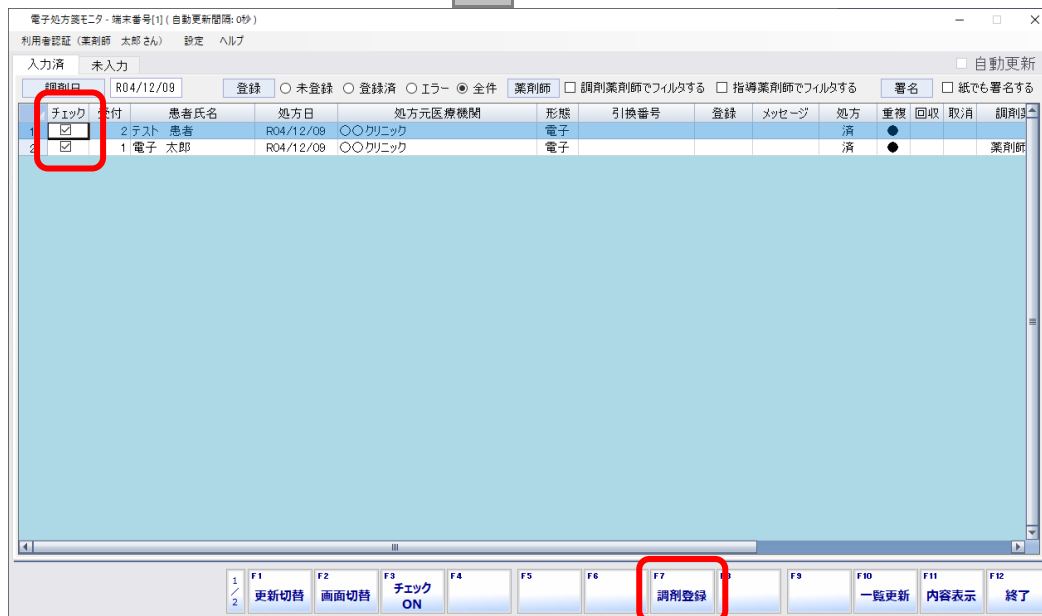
電子処方箋モニタ - 端末番号[1] ( 自動更新間隔: 0秒 )

利用者認証 (薬剤師 太郎 さん) 設定 ヘルプ

入力済 未入力

自動更新

調剤日 R04/12/09 登録 ○ 未登録 ○ 登録済 ○ エラー ◉ 全件 薬剤師 □ 調剤薬剤師でフィルタする □ 指導薬剤師でフィルタする 署名 □ 紙でも署名する

| | チェック | 受付 | 患者氏名 | 処方日 | 処方元医療機関 | 形態 | 引換番号 | 登録 | メッセージ | 処方 | 重複 | 回収 | 取消 | 調剤 |
|---|---|---|---|---|---|---|---|---|---|---|---|---|---|---|
| 1 | ☑ | 2 | テスト 患者 | R04/12/09 | ○○クリニック | 電子 | | | | 済 | ● | | | |
| 2 | ☑ | 1 | 電子 太郎 | R04/12/09 | ○○クリニック | 電子 | | | | 済 | ● | | | 薬剤師 |

1/2 F1 更新切替 F2 画面切替 F3 チェック ON F4 F5 F6 F7 調剤登録 F8 F9 F10 一覧更新 F11 内容表示 F12 終了